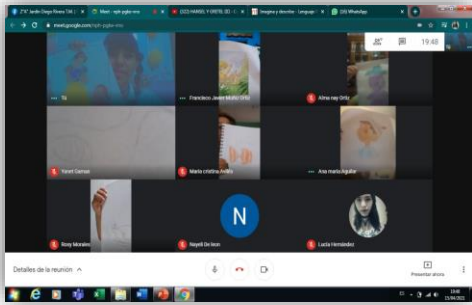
JN Jardín Diego Rivera Tab | Meet - mjh-pgkx-snx | (32) HANSEL Y GRETEL (E) | Imagina y dibuja - Lenguaje | (26) WhatsApp

meet.google.com/mjh-pgkx-snx

19:48

Tú

Francisco Javier Muñiz Ortiz

Alma ruy Ortiz

Yanet Games

Maria cristina Avila

Ana maria aguilar

Rosy Morales

N

Nayeli De leon

Lucia Hernández

Detalles de la reunión

Presentar ahora

19:48
15/04/2021